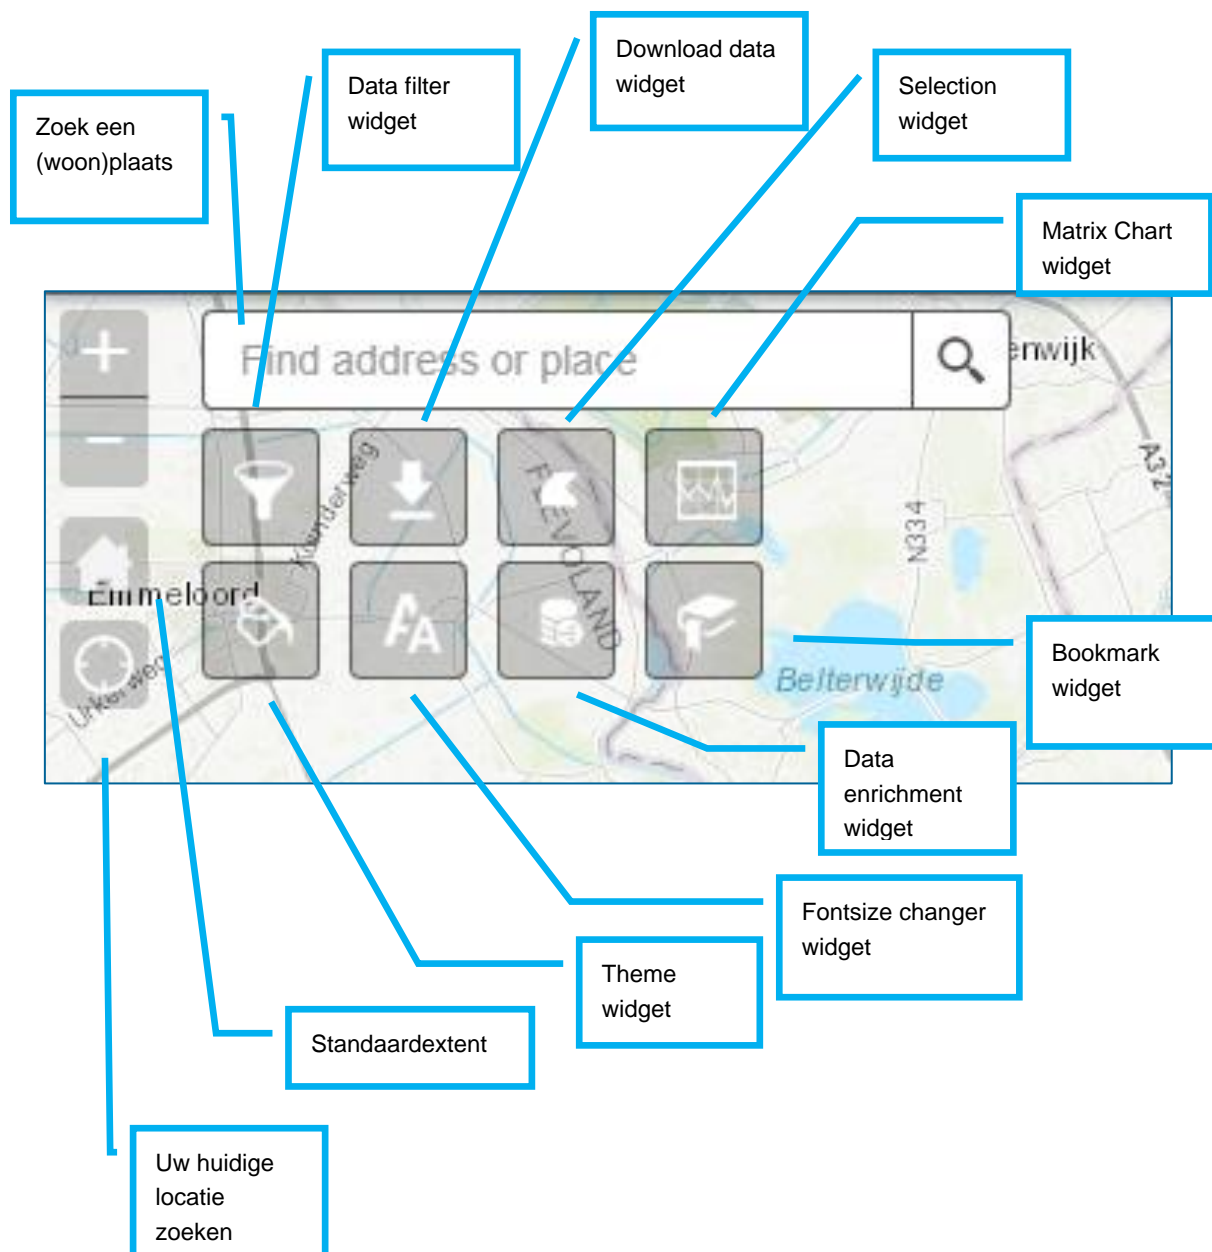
Zoek een (woon)plaats

Data filter widget

Download data widget

Selection widget

Matrix Chart widget

Find address or place

enwijk

Kuinderweg

FLEVOLAND

N334

A32

Emmeloord

Urkerweg

Belterwijde

Bookmark widget

Data enrichment widget

Fontsize changer widget

Theme widget

Standaardextent

Uw huidige locatie zoeken